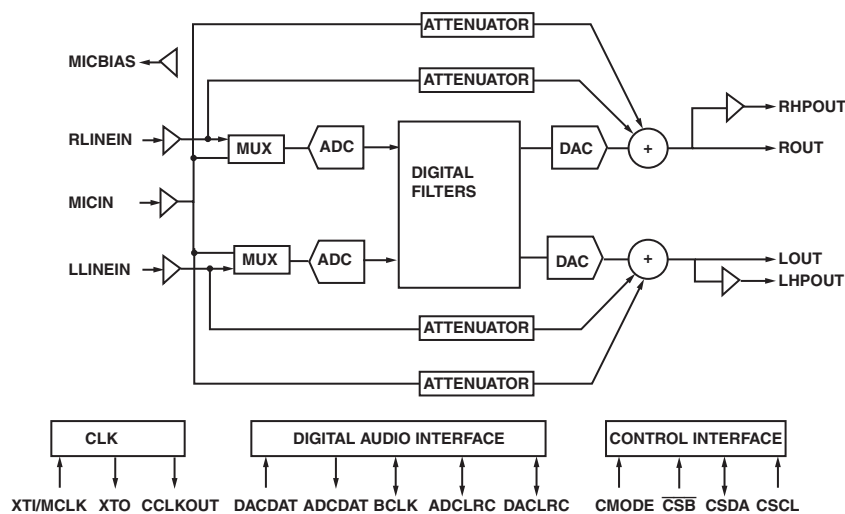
ATTENUATOR

MICBIAS

ATTENUATOR

RHPOUT

RLINEIN

MUX

ADC

DIGITAL FILTERS

DAC

+

ROUT

MICIN

LLINEIN

MUX

ADC

DAC

+

LOUT

LHPOUT

ATTENUATOR

ATTENUATOR

CLK

DIGITAL AUDIO INTERFACE

CONTROL INTERFACE

XTI/MCLK XTO CCLKOUT DACDAT ADCDAT BCLK ADCLRC DACLRC CMODE $\overline{CSB}$ CSDA CSCL